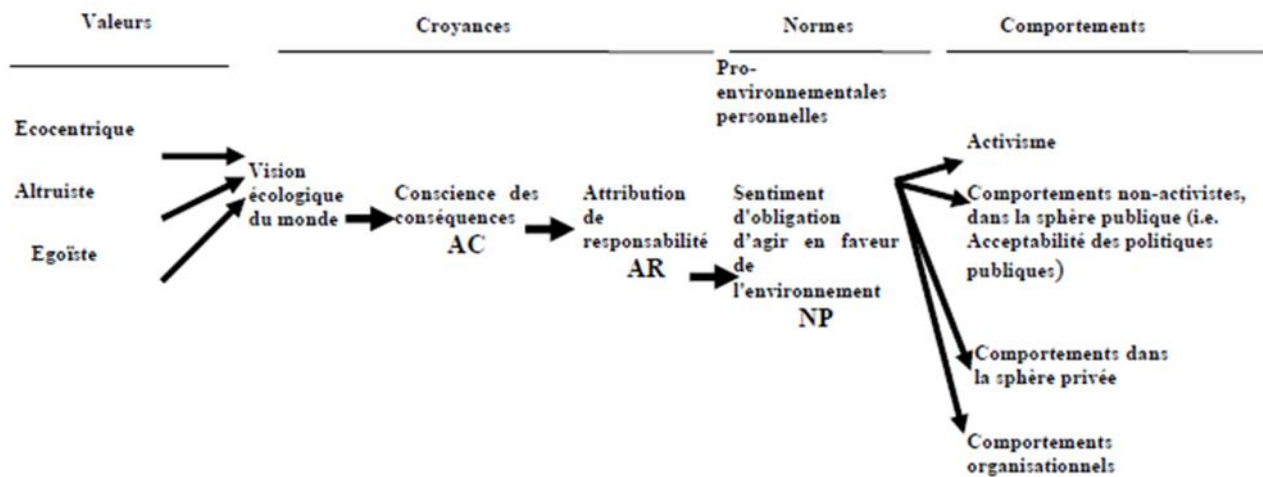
Valeurs

Croyances

Normes

Comportements

Pro-environnementales personnelles

Ecocentrique

Altruiste

Egoïste

Vision écologique du monde

Conscience des conséquences
AC

Attribution de responsabilité
AR

Sentiment d'obligation d'agir en faveur de l'environnement
NP

Activisme

Comportements non-activistes, dans la sphère publique (i.e. Acceptabilité des politiques publiques)

Comportements dans la sphère privée

Comportements organisationnels